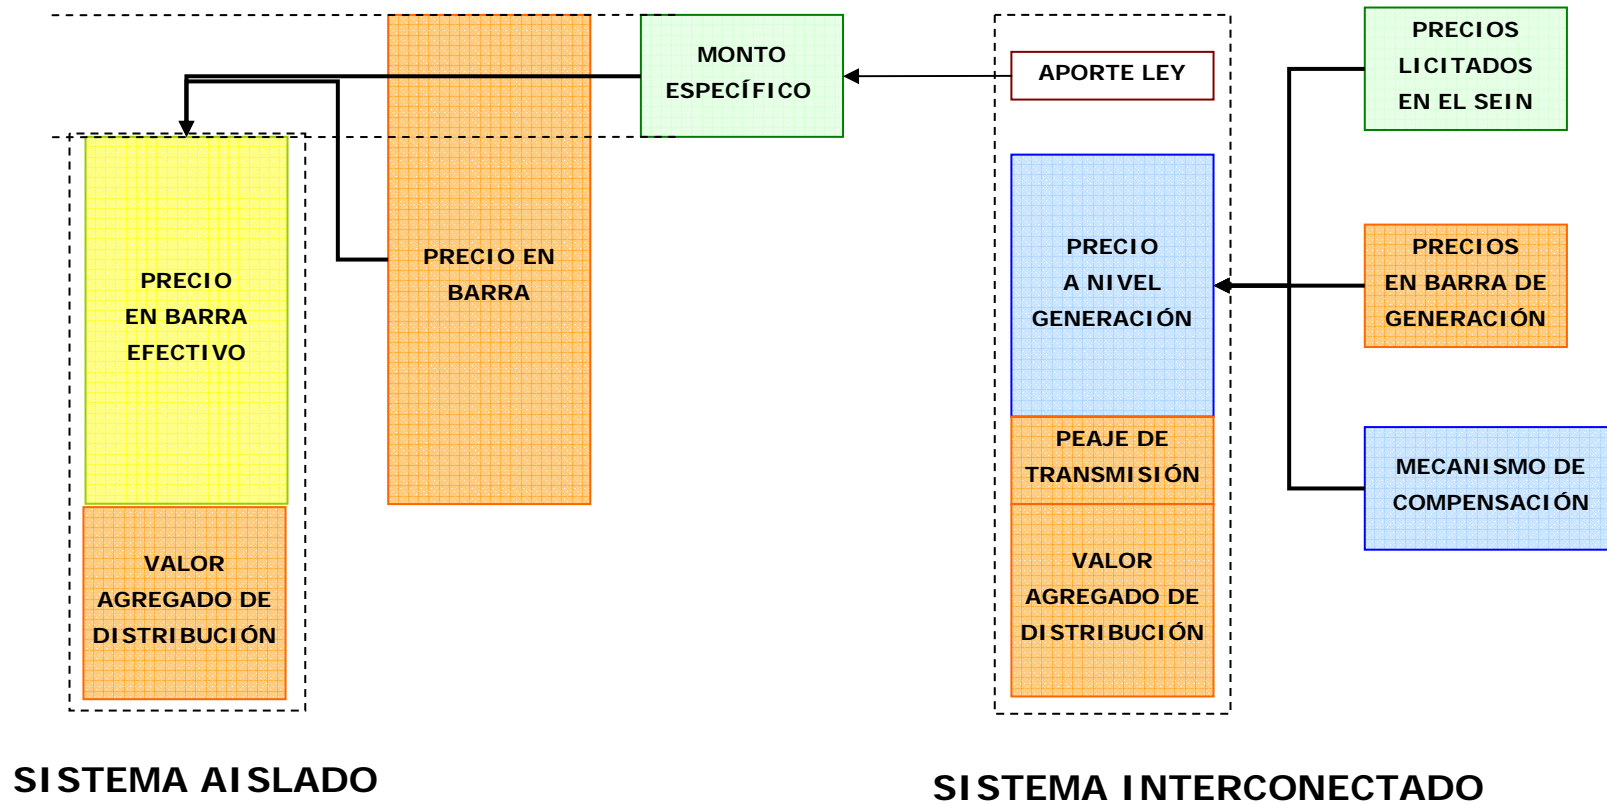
MONTO ESPECÍFICO

APORTE LEY

PRECIOS LICITADOS EN EL SEIN

PRECIO EN BARRA

PRECIO EN BARRA EFECTIVO

PRECIO A NIVEL GENERACIÓN

PRECIOS EN BARRA DE GENERACIÓN

PEAJE DE TRANSMISIÓN

MECANISMO DE COMPENSACIÓN

VALOR AGREGADO DE DISTRIBUCIÓN

VALOR AGREGADO DE DISTRIBUCIÓN

SISTEMA AISLADO

SISTEMA INTERCONECTADO